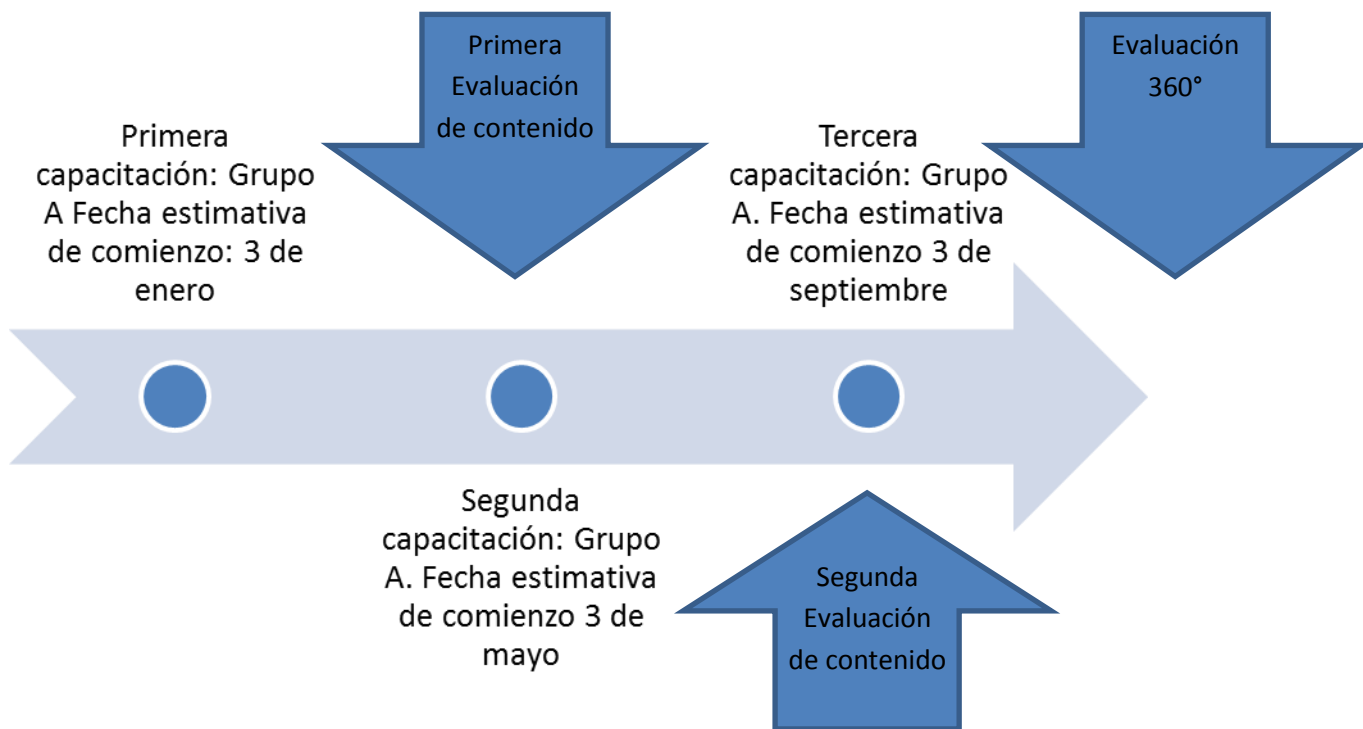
Primera capacitación: Grupo A Fecha estimativa de comienzo: 3 de enero

Primera Evaluación de contenido

Tercera capacitación: Grupo A. Fecha estimativa de comienzo 3 de septiembre

Evaluación 360°

Segunda capacitación: Grupo A. Fecha estimativa de comienzo 3 de mayo

Segunda Evaluación de contenido